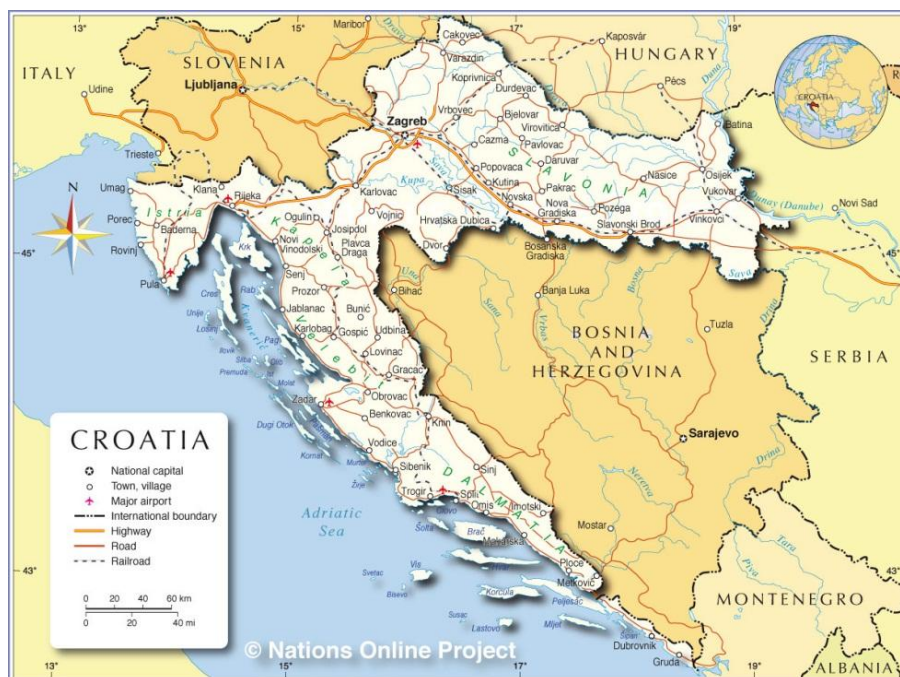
13° 15° 17° 19°

ITALY

SLOVENIA

Ljubljana

HUNGARY

Maribor

Udine

Trieste

Cakovec

Varazdin

Koprivnica

Kaposvár

Pécs

Durdevac

Vrbovec

Zagreb

Bjelovar

Virovitica

Cazma

Pavlovac

Daruvar

Popovaca

Kutina

Sisak

Kupa

Sava

Drava

Dunav

Batina

Osijek

Našice

Vukovar

Pakrac

Novska

Nova Gradiska

Pozega

Slavonski Brod

Vinkovci

S L A V O N I A

Dunav (Danube)

Novi Sad

Umag

Porec

Rovinj

Pula

Istria

Labin

Kljana

Rijeka

Karlovac

Ogulin

Novi Vinodolski

Josipdol

Plavca Draga

Vojnic

Hrvatska Dubica

Dvor

Bosanska Gradiska

Banja Luka

Una

Sana

Vrbas

Bosna

Drina

Tuzla

Kvarner

Krk

Cres

Rab

Losinj

Unije

Pag

Silba

Premuda

Ilovik

Senj

Prozor

Jablanac

Karlobag

Gospić

Bunić

Udbina

Lovinac

Gracac

Bihać

Velebit

BOSNIA AND HERZEGOVINA

SERBIA

Sarajevo

Zadar

Obrovac

Benkovac

Knin

Dugi Otok

Kornat

Murter

Vodice

Sibenik

Sinj

Trogir

Split

Omis

Imotski

Zirje

Solta

Brač

Hvar

Makarska

Vis

Svetac

Bisevo

Korcula

Lastovo

Susac

Mljet

Peljesac

Ploce

Metković

Mostar

Neretva

Tara

Piva

Sipan

Dubrovnik

Gruda

D A L M A T I A

Adriatic Sea

MONTENEGRO

ALBANIA

45°

43°

N

CROATIA

CROATIA

National capital

Town, village

Major airport

International boundary

Highway

Road

Railroad

0 20 40 60 km

0 20 40 mi

© Nations Online Project